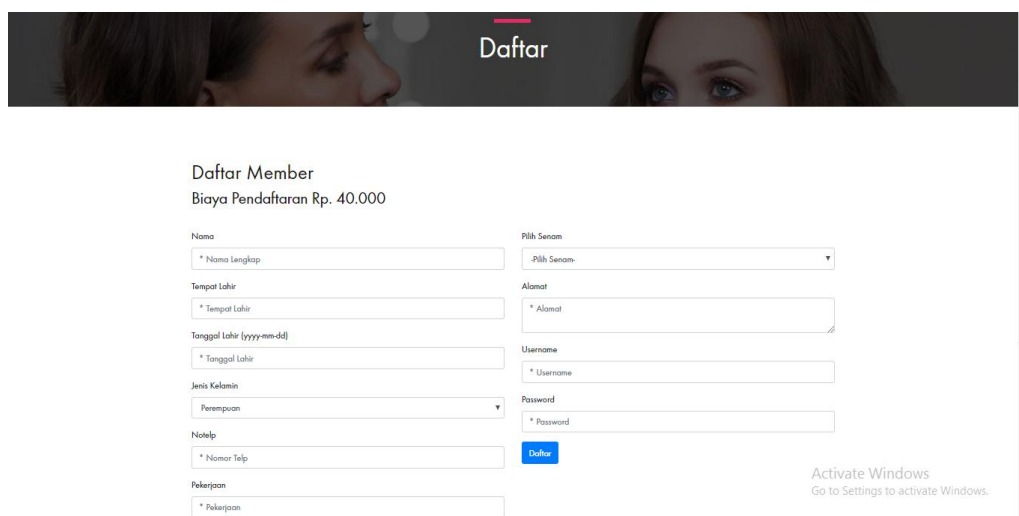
Daftar

Daftar Member

Biaya Pendaftaran Rp. 40.000

Nama

* Nama Lengkap

Tempat Lahir

* Tempat Lahir

Tanggal Lahir (yyyy-mm-dd)

* Tanggal Lahir

Jenis Kelamin

Perempuan

Notelp

* Nomor Telp

Pekerjaan

* Pekerjaan

Pilih Senam

-Pilih Senam-

Alamat

* Alamat

Username

* Username

Password

* Password

Daftar

Activate Windows
Go to Settings to activate Windows.